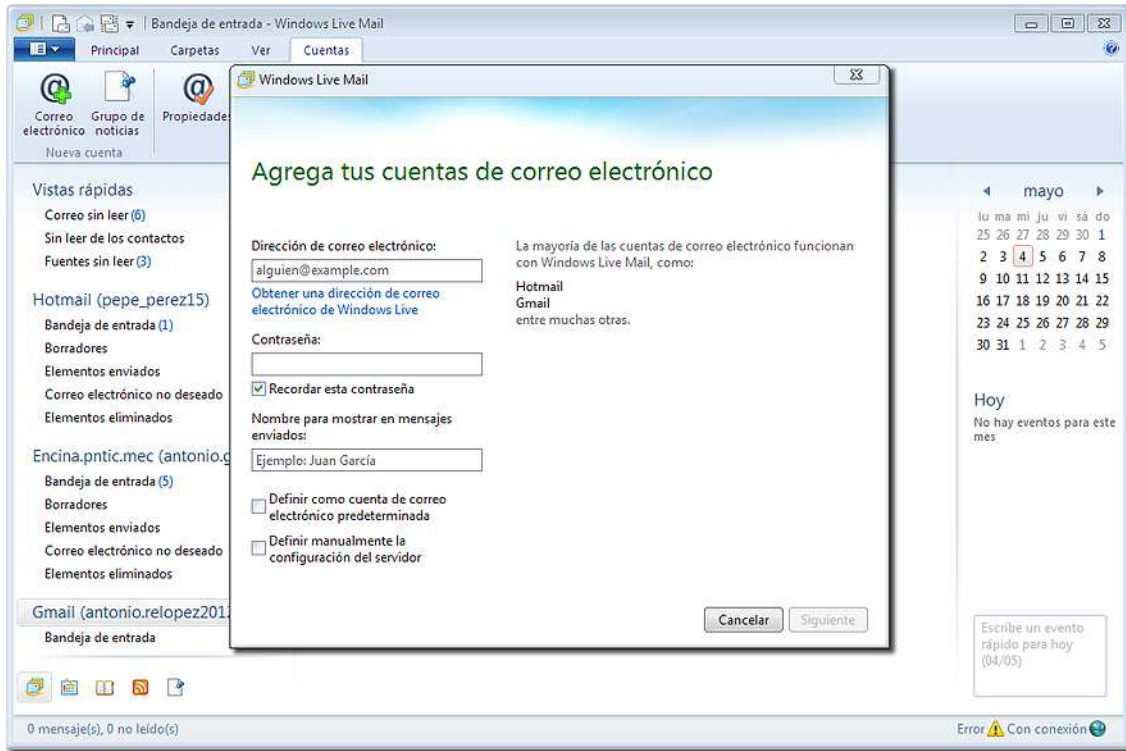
Bandeja de entrada - Windows Live Mail

Principal Carpetas Ver Cuentas

Correo electrónico Grupo de noticias Propiedades
Nueva cuenta

Vistas rápidas
Correo sin leer (6)
Sin leer de los contactos
Fuentes sin leer (3)

Hotmail (pepe_perez15)
Bandeja de entrada (1)
Borradores
Elementos enviados
Correo electrónico no deseado
Elementos eliminados

Encina.pntic.mec (antonio.g
Bandeja de entrada (5)
Borradores
Elementos enviados
Correo electrónico no deseado
Elementos eliminados

Gmail (antonio.relopez201
Bandeja de entrada

0 mensaje(s), 0 no leído(s)

Windows Live Mail

Agrega tus cuentas de correo electrónico

Dirección de correo electrónico:
alguien@example.com
Obtener una dirección de correo electrónico de Windows Live

Contraseña:

Recordar esta contraseña

Nombre para mostrar en mensajes enviados:
Ejemplo: Juan García

Definir como cuenta de correo electrónico predeterminada

Definir manualmente la configuración del servidor

La mayoría de las cuentas de correo electrónico funcionan con Windows Live Mail, como:

Hotmail
Gmail
entre muchas otras.

Cancelar Siguiente

mayo
| lu | ma | mi | ju | vi | sá | do |
|---|---|---|---|---|---|---|
| 25 | 26 | 27 | 28 | 29 | 30 | 1 |
| 2 | 3 | 4 | 5 | 6 | 7 | 8 |
| 9 | 10 | 11 | 12 | 13 | 14 | 15 |
| 16 | 17 | 18 | 19 | 20 | 21 | 22 |
| 23 | 24 | 25 | 26 | 27 | 28 | 29 |
| 30 | 31 | 1 | 2 | 3 | 4 | 5 |

Hoy
No hay eventos para este mes

Escribe un evento rápido para hoy (04/05)

Error Con conexión